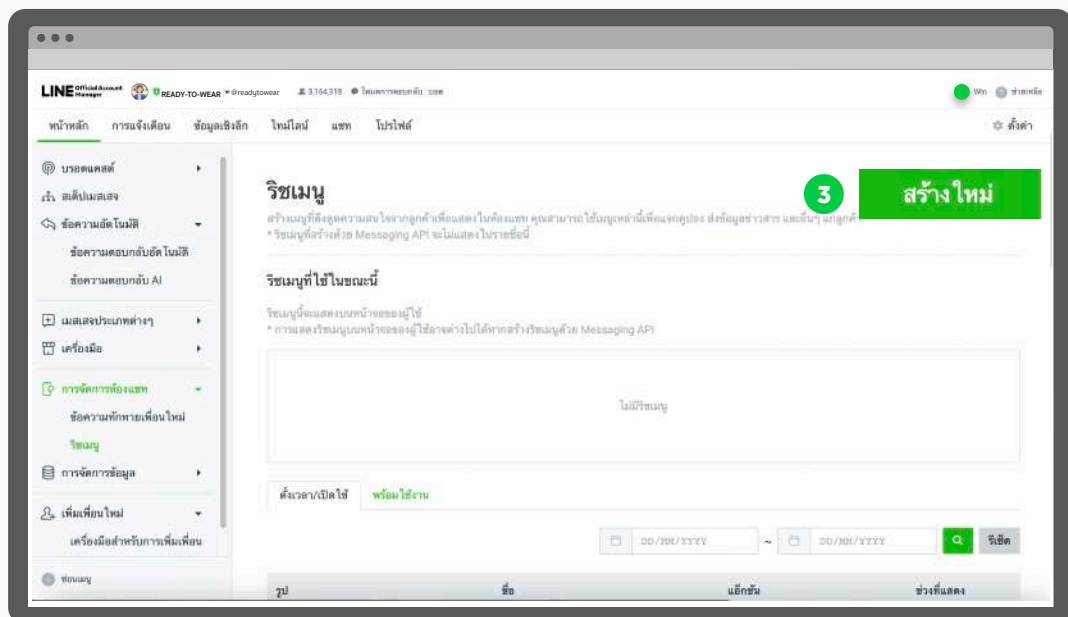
LINE Official Account Manager READY-TO-WEAR @readytowear 3,164,318 โหมดการตอบกลับ : บอท

Win ช่วยเหลือ

หน้าหลัก การแจ้งเตือน ข้อมูลเชิงลึก ไทม์ไลน์ แชท โปรไฟล์

ตั้งค่า

บรอดแคสต์
สเต็ปเมสเสจ
ข้อความอัตโนมัติ
ข้อความตอบกลับอัตโนมัติ
ข้อความตอบกลับ AI
เมสเสจประเภทต่างๆ
เครื่องมือ
การจัดการห้องแชท
ข้อความทักทายเพื่อนใหม่
ริชเมนู
การจัดการข้อมูล
เพิ่มเพื่อนใหม่
เครื่องมือสำหรับการเพิ่มเพื่อน
ซ่อนเมนู

ริชเมนู

3

สร้างใหม่

สร้างเมนูที่ดึงดูดความสนใจจากลูกค้าเพื่อแสดงในห้องแชท คุณสามารถใช้เมนูเหล่านี้เพื่อแจกคูปอง ส่งข้อมูลข่าวสาร และอื่นๆ แก่ลูกค้า
* ริชเมนูที่สร้างด้วย Messaging API จะไม่แสดงในรายชื่อนี้

ริชเมนูที่ใช้ในขณะนี้

ริชเมนูนี้จะแสดงบนหน้าจอของผู้ใช้
* การแสดงริชเมนูบนหน้าจอของผู้ใช้อาจต่างไปได้หากสร้างริชเมนูด้วย Messaging API

ไม่มีริชเมนู

ตั้งเวลา/เปิดใช้ พร้อมใช้งาน

DD/MM/YYYY ~ DD/MM/YYYY รีเซ็ต

| รูป | ชื่อ | แอ็กชัน | ช่วงที่แสดง |